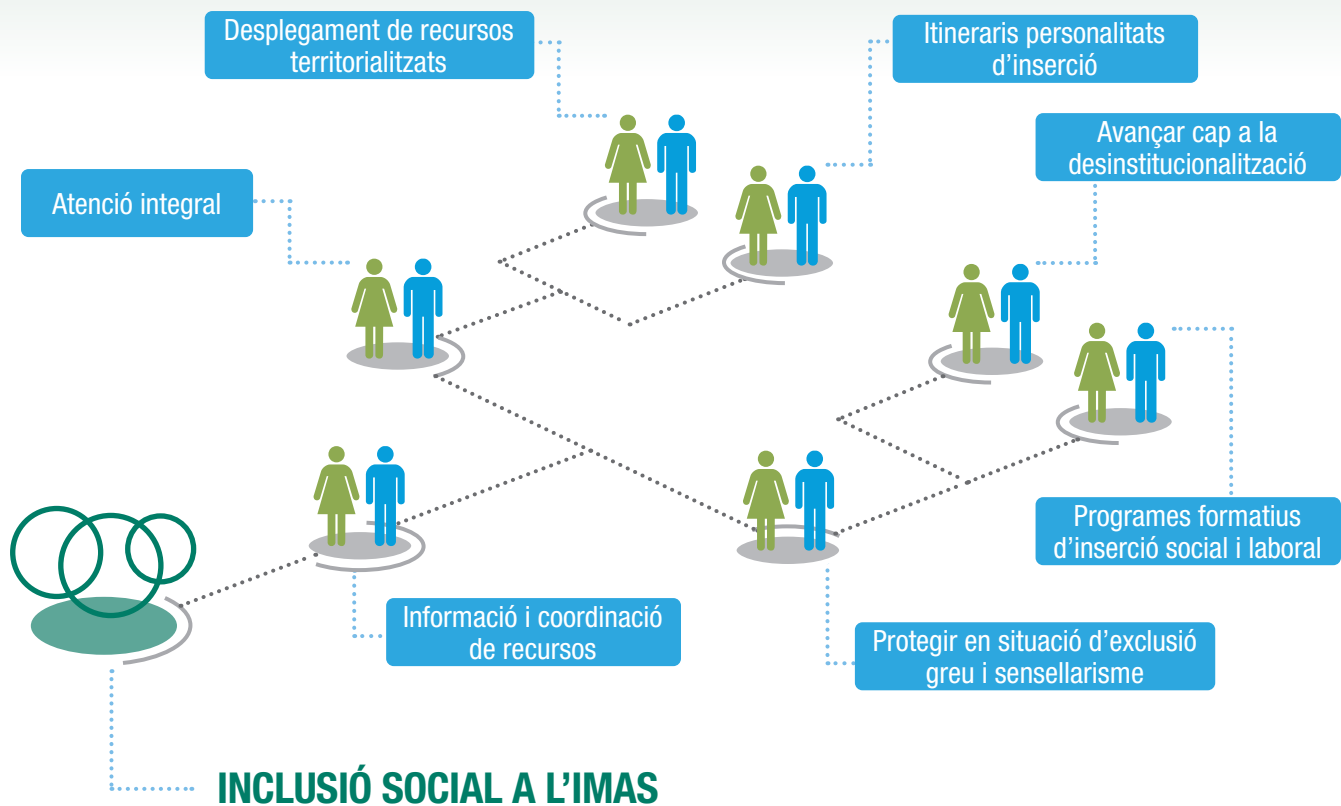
Desplegament de recursos territorialitzats

Itineraris personalitats d’inserció

Avançar cap a la desinstitucionalització

Atenció integral

Programes formatius d’inserció social i laboral

Informació i coordinació de recursos

Protegir en situació d’exclusió greu i sensellarisme

INCLUSIÓ SOCIAL A L’IMAS